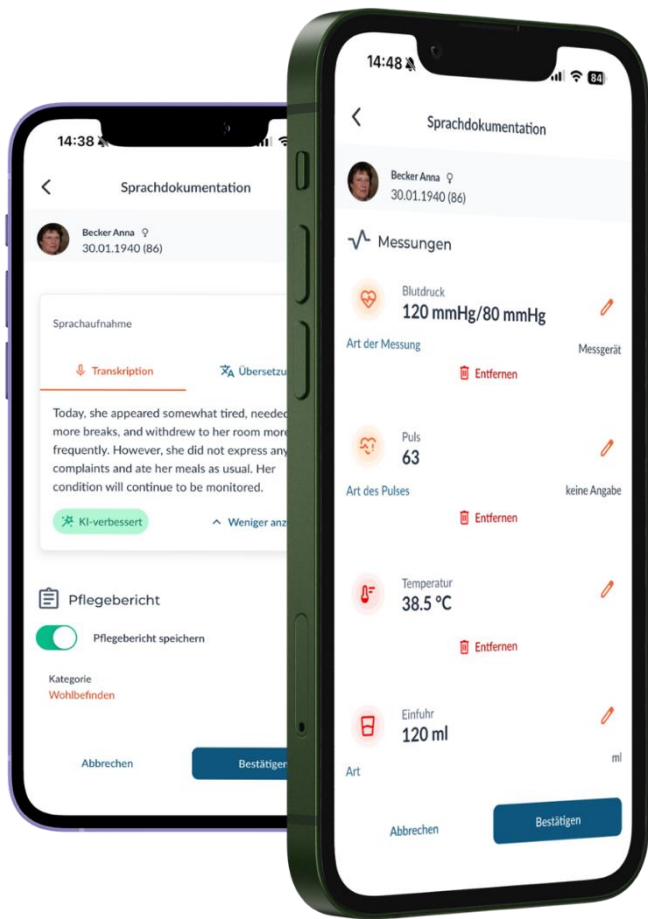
14:38

Sprachdokumentation

Becker Anna ♀
30.01.1940 (86)

Sprachaufnahme

Transkription

Übersetzu

Today, she appeared somewhat tired, needed more breaks, and withdrew to her room more frequently. However, she did not express any complaints and ate her meals as usual. Her condition will continue to be monitored.

KI-verbessert

Weniger anz

Pflegebericht

Pflegebericht speichern

Kategorie
Wohlbefinden

Abbrechen

Bestätigen

14:48

84

Sprachdokumentation

Becker Anna ♀
30.01.1940 (86)

Messungen

Blutdruck
120 mmHg/80 mmHg

Art der Messung

Messgerät

Entfernen

Puls
63

Art des Pulses

keine Angabe

Entfernen

Temperatur
38.5 °C

Entfernen

Einfuhr
120 ml

Art

ml

Abbrechen

Bestätigen